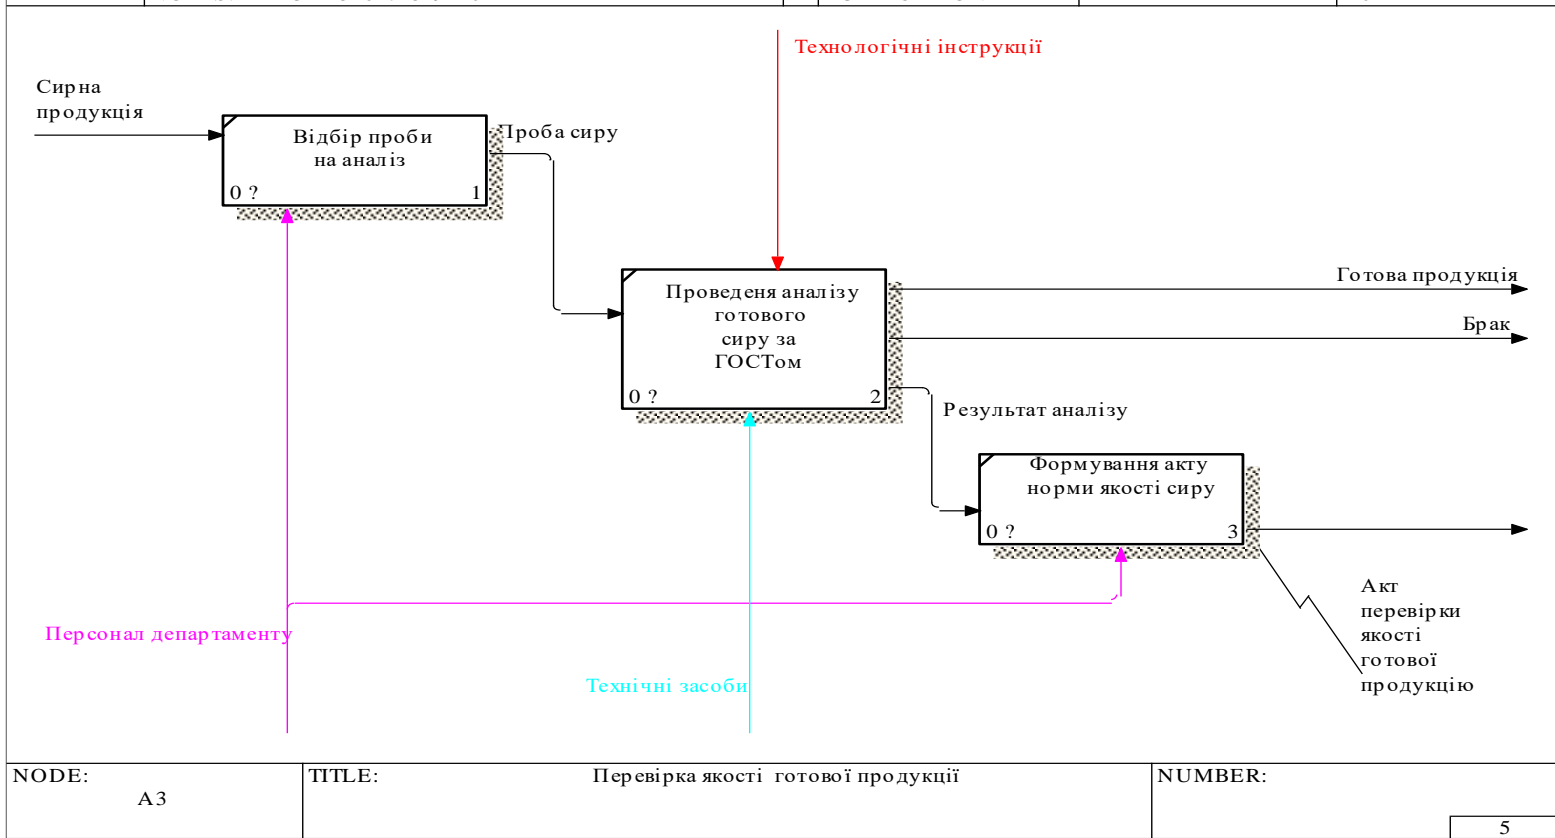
Технологічні інструкції

Сирна продукція

Відбір проби на аналіз

0 ?

1

Проба сиру

Проведеня аналізу готового сиру за ГОСТом

0 ?

2

Готова продукція

Брак

Результат аналізу

Формування акту норми якості сиру

0 ?

3

Акт перевірки якості готової продукцію

Персонал департаменту

Технічні засоби

| NODE: A3 | TITLE: Перевірка якості готової продукції | NUMBER: 5 |